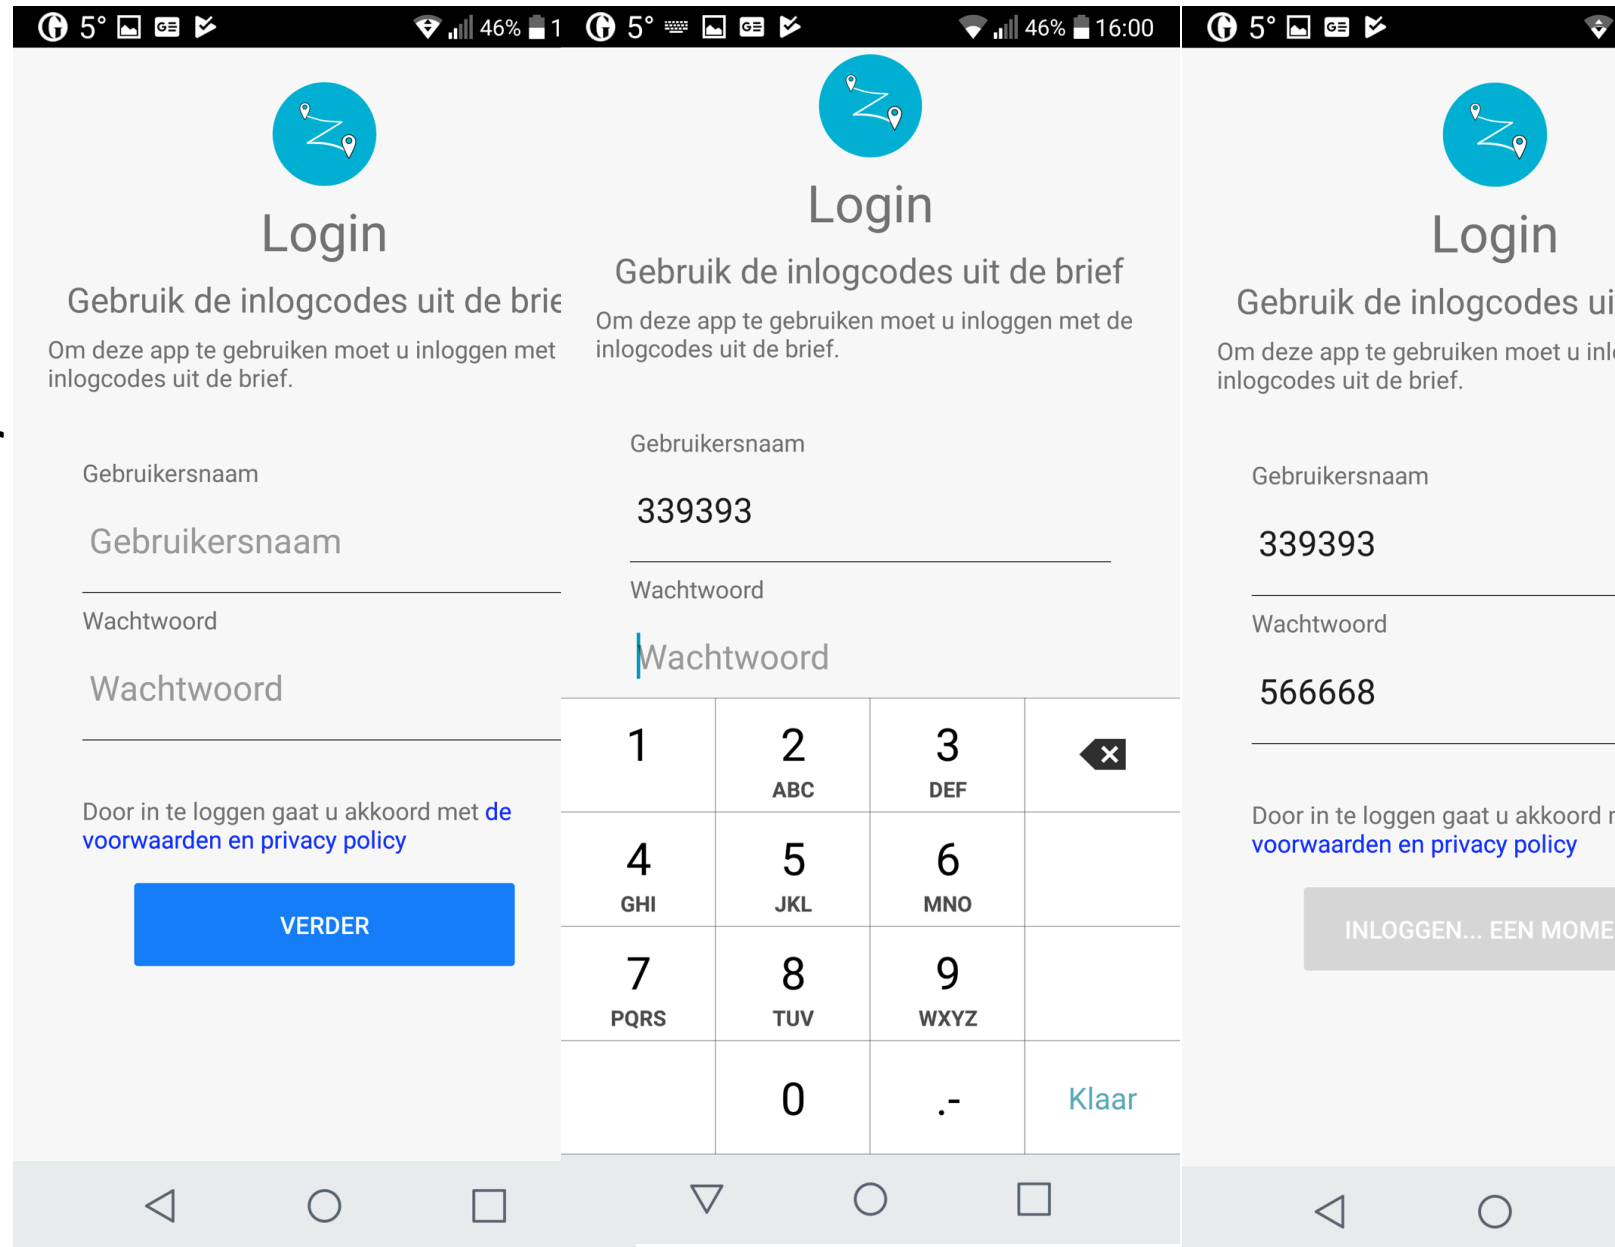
5° 46% 1

Login

Gebruik de inlogcodes uit de brie

Om deze app te gebruiken moet u inloggen met inlogcodes uit de brief.

Gebruikersnaam

Gebruikersnaam

Wachtwoord

Wachtwoord

Door in te loggen gaat u akkoord met de voorwaarden en privacy policy

VERDER

5° 46% 16:00

Login

Gebruik de inlogcodes uit de brief

Om deze app te gebruiken moet u inloggen met de inlogcodes uit de brief.

Gebruikersnaam

339393

Wachtwoord

Wachtwoord

| 1 | 2 ABC | 3 DEF | |
|---|---|---|---|
| 4 GHI | 5 JKL | 6 MNO | |
| 7 PQRS | 8 TUV | 9 WXYZ | |
| | 0 | .- | Klaar |

5°

Login

Gebruik de inlogcodes ui

Om deze app te gebruiken moet u inl inlogcodes uit de brief.

Gebruikersnaam

339393

Wachtwoord

566668

Door in te loggen gaat u akkoord r voorwaarden en privacy policy

INLOGGEN... EEN MOME